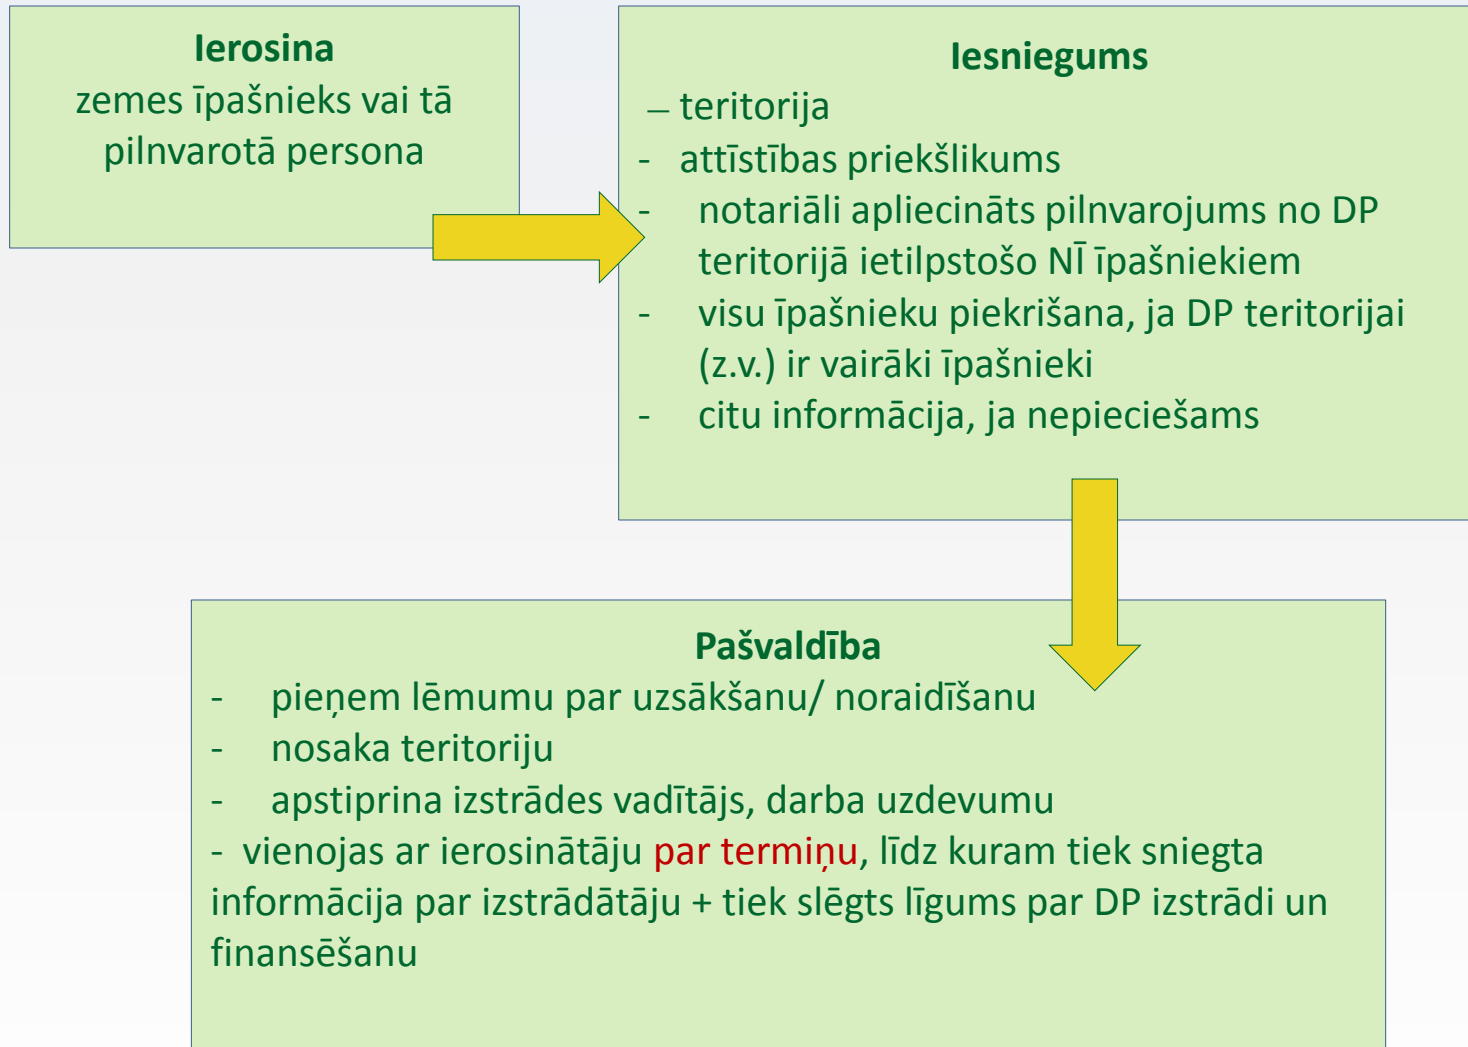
**Ierosina**
zemes īpašnieks vai tā pilnvarotā persona

**Iesniegums**
– teritorija
- attīstības priekšlikums
- notariāli apliecināts pilnvarojums no DP teritorijā ietilpstošo NĪ īpašniekiem
- visu īpašnieku piekrišana, ja DP teritorijai (z.v.) ir vairāki īpašnieki
- citu informācija, ja nepieciešams

**Pašvaldība**
- pieņem lēmumu par uzsākšanu/ noraidīšanu
- nosaka teritoriju
- apstiprina izstrādes vadītājs, darba uzdevumu
- vienojas ar ierosinātāju par termiņu, līdz kuram tiek sniegta informācija par izstrādātāju + tiek slēgts līgums par DP izstrādi un finansēšanu